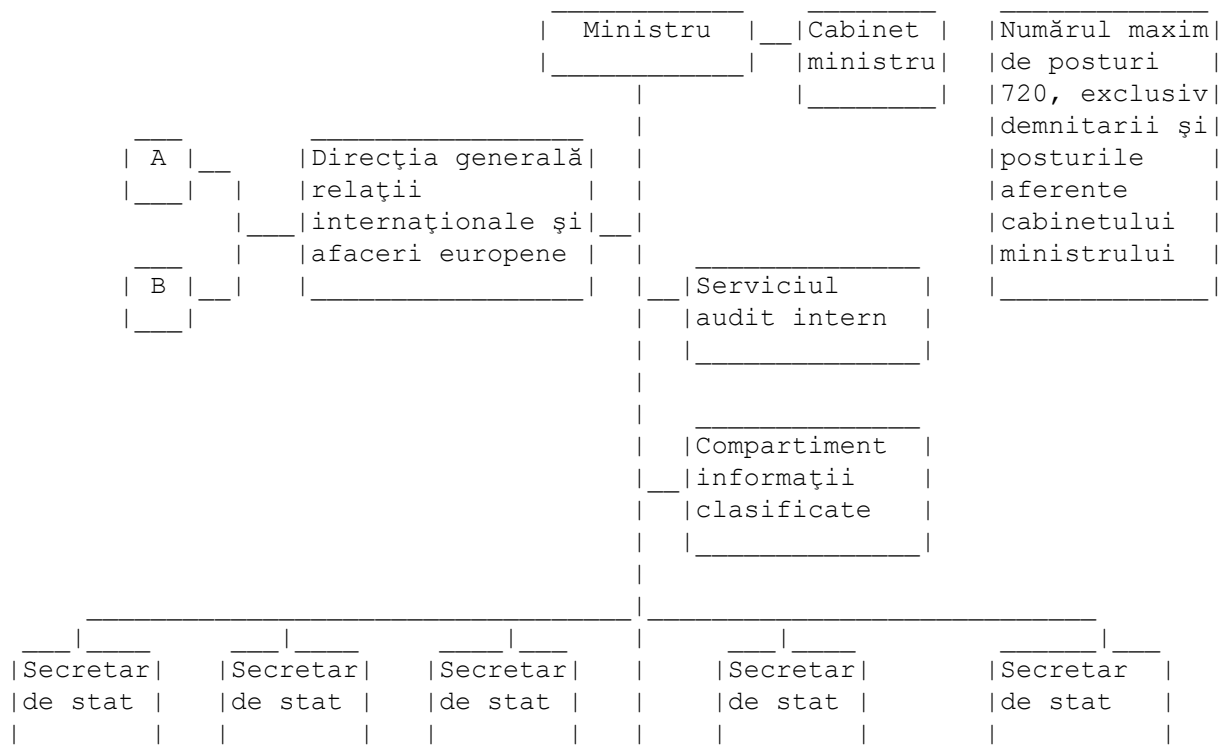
Ministru

Cabinet ministru

Numărul maxim de posturi 720, exclusiv demnitarii şi posturile aferente cabinetului ministrului

A

B

Direcţia generală relaţii internaţionale şi afaceri europene

Serviciul audit intern

Compartiment informaţii clasificate

Secretar de stat

Secretar de stat

Secretar de stat

Secretar de stat

Secretar de stat